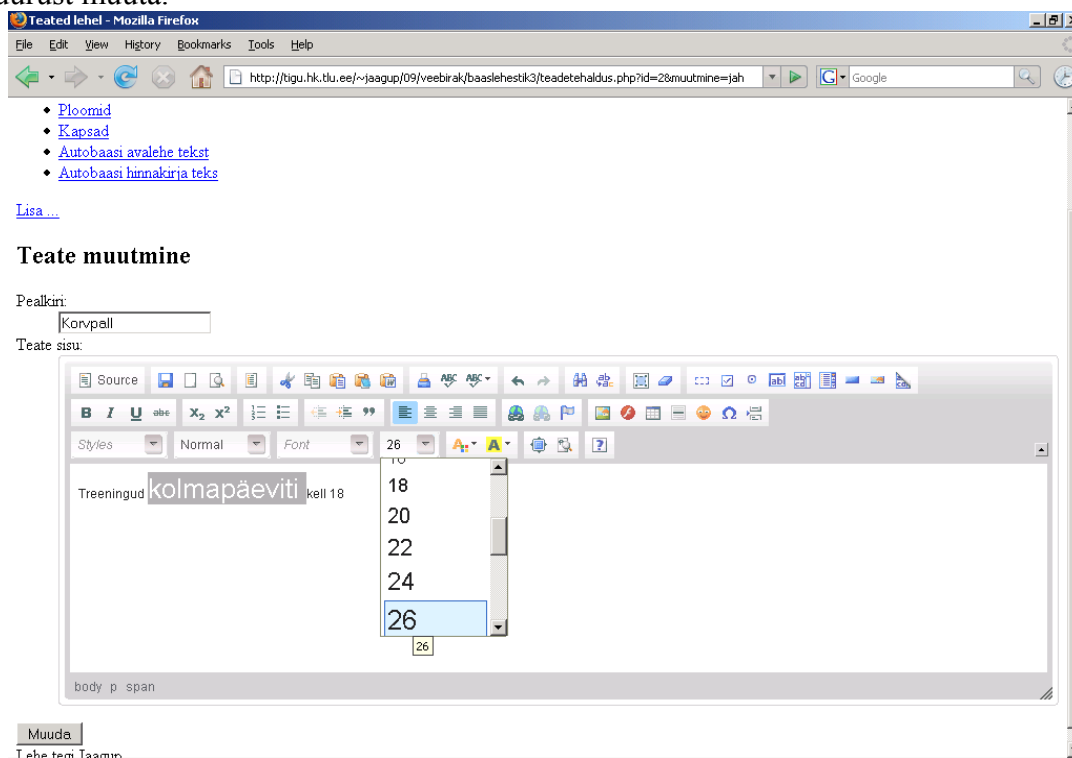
Teated lehel - Mozilla Firefox

File Edit View History Bookmarks Tools Help

http://tigu.hk.tlu.ee/~jaagup/09/veebirak/baaslehestik3/teadetehaldus.php?id=2&muutmine=jah

Google

- Ploomid
- Kapsad
- Autobaasi avalehe tekst
- Autobaasi hinnakirja teks

Lisa ...

**Teate muutmine**

Pealkiri:

Korvpall

Teate sisu:

Source

Styles Normal Font 26

Treeningud kolmapäeviti kell 18

18
20
22
24
26

26

body p span

Muuda

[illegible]